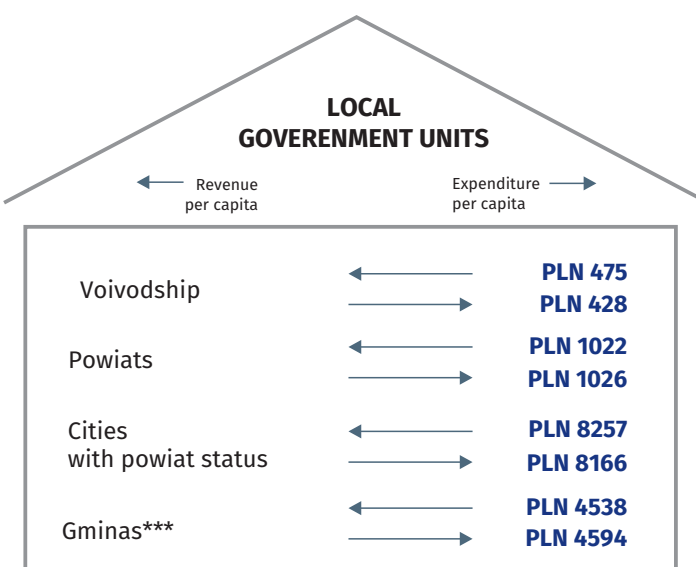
LOCAL
GOVERENMENT UNITS

Revenue per capita

Expenditure per capita

Voivodship

PLN 475

PLN 428

Powiats

PLN 1022

PLN 1026

Cities with powiat status

PLN 8257

PLN 8166

Gminas***

PLN 4538

PLN 4594